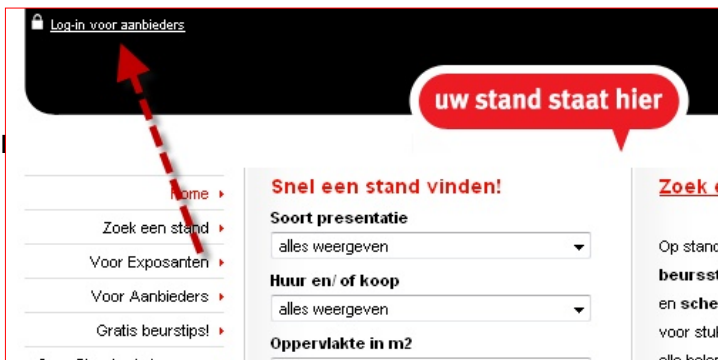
Log-in voor aanbieders

uw stand staat hier

Home
Zoek een stand
Voor Exposanten
Voor Aanbieders
Gratis beurstips!

Snel een stand vinden!
Soort presentatie
alles weergeven
Huur en/ of koop
alles weergeven
Oppervlakte in m2

Zoek e

Op stand
beursst
en sche
voor stu